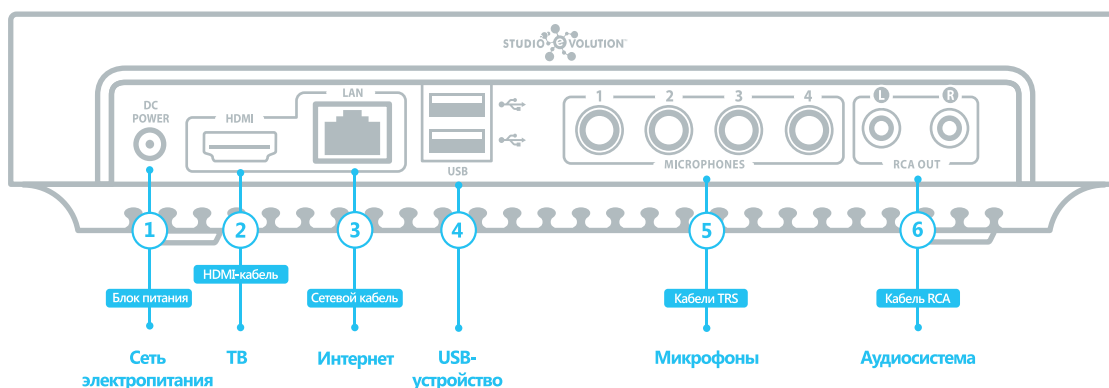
STUDIO EVOLUTION

DC POWER

HDMI

LAN

USB

1 2 3 4

MICROPHONES

L R

RCA OUT

1

2

3

4

5

6

HDMI-кабель

Блок питания

Сетевой кабель

Кабели TRS

Кабель RCA

Сеть электропитания

ТВ

Интернет

USB-устройство

Микрофоны

Аудиосистема